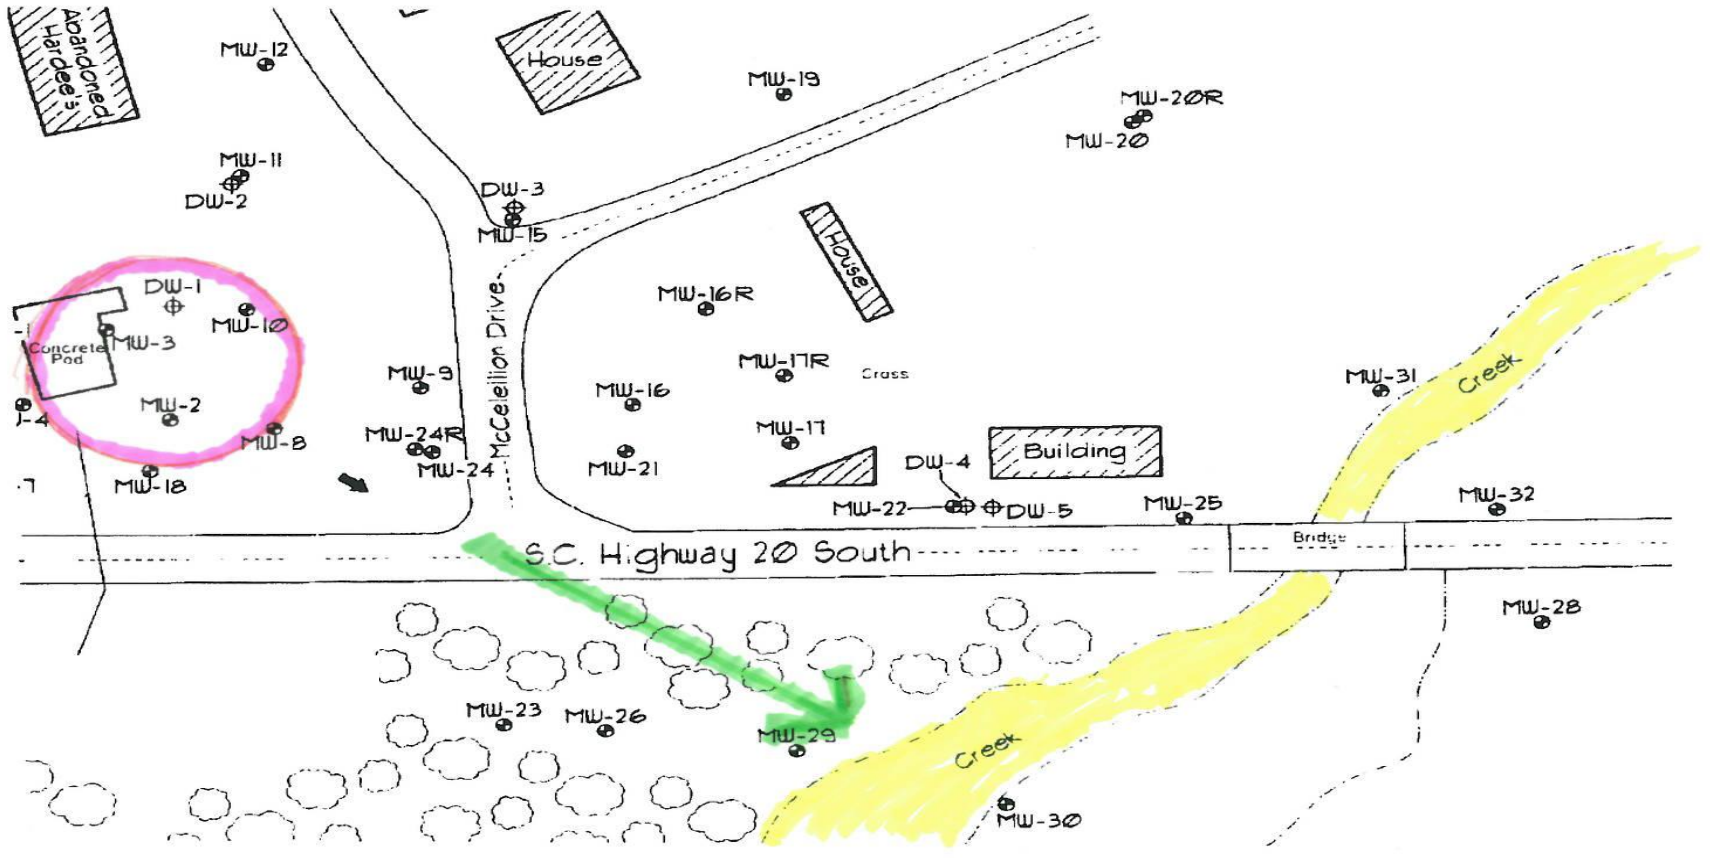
Abandoned Hardee's
MW-12
House
MW-19
MW-20R
MW-20
MW-11
DW-2
DW-3
MW-15
House
DW-1
MW-10
Concrete Pad
MW-3
MW-16R
MW-9
McCelellion Drive
MW-17R
Grass
MW-16
MW-31
Creek
MW-2
-4
MW-8
MW-24R
MW-24
MW-17
MW-21
DW-4
Building
-7
MW-18
MW-22
DW-5
MW-25
MW-32
S.C. Highway 20 South
Bridge
MW-28
MW-23
MW-26
MW-29
Creek
MW-30